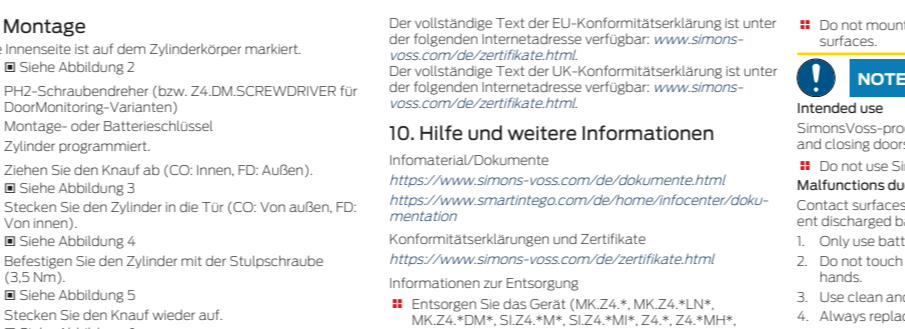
Montage

e Innenseite ist auf dem Zylinderkörper markiert.
▣ Siehe Abbildung 2

PH2-Schraubendreher (bzw. Z4.DM.SCREWDRIVER für DoorMonitoring-Varianten)

Montage- oder Batterieschlüssel

Zylinder programmiert.

Ziehen Sie den Knauf ab (CO: Innen, FD: Außen).
▣ Siehe Abbildung 3

Stecken Sie den Zylinder in die Tür (CO: Von außen, FD: Von innen).
▣ Siehe Abbildung 4

Befestigen Sie den Zylinder mit der Stulpschraube (3,5 Nm).
▣ Siehe Abbildung 5

Stecken Sie den Knauf wieder auf.

Der vollständige Text der EU-Konformitätserklärung ist unter der folgenden Internetadresse verfügbar: www.simons-voss.com/de/zertifikate.html.
Der vollständige Text der UK-Konformitätserklärung ist unter der folgenden Internetadresse verfügbar: www.simons-voss.com/de/zertifikate.html.

10. Hilfe und weitere Informationen

Infomaterial/Dokumente

https://www.simons-voss.com/de/dokumente.html

https://www.smartintego.com/de/home/infocenter/dokumentation

Konformitätserklärungen und Zertifikate

https://www.simons-voss.com/de/zertifikate.html

Informationen zur Entsorgung

Entsorgen Sie das Gerät (MK.Z4.*, MK.Z4.*LN*, MK.Z4.*DM*, SI.Z4.*M*, SI.Z4.*MI*, Z4.*, Z4.*MH*,

Do not mount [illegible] surfaces.

NOTE

Intended use

SimonsVoss-pro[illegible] and closing door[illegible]

Do not use Si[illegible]

Malfunctions du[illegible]

Contact surfaces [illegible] ent discharged ba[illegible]

1. Only use batt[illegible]
2. Do not touch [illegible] hands.
3. Use clean and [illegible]
4. Always replac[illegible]